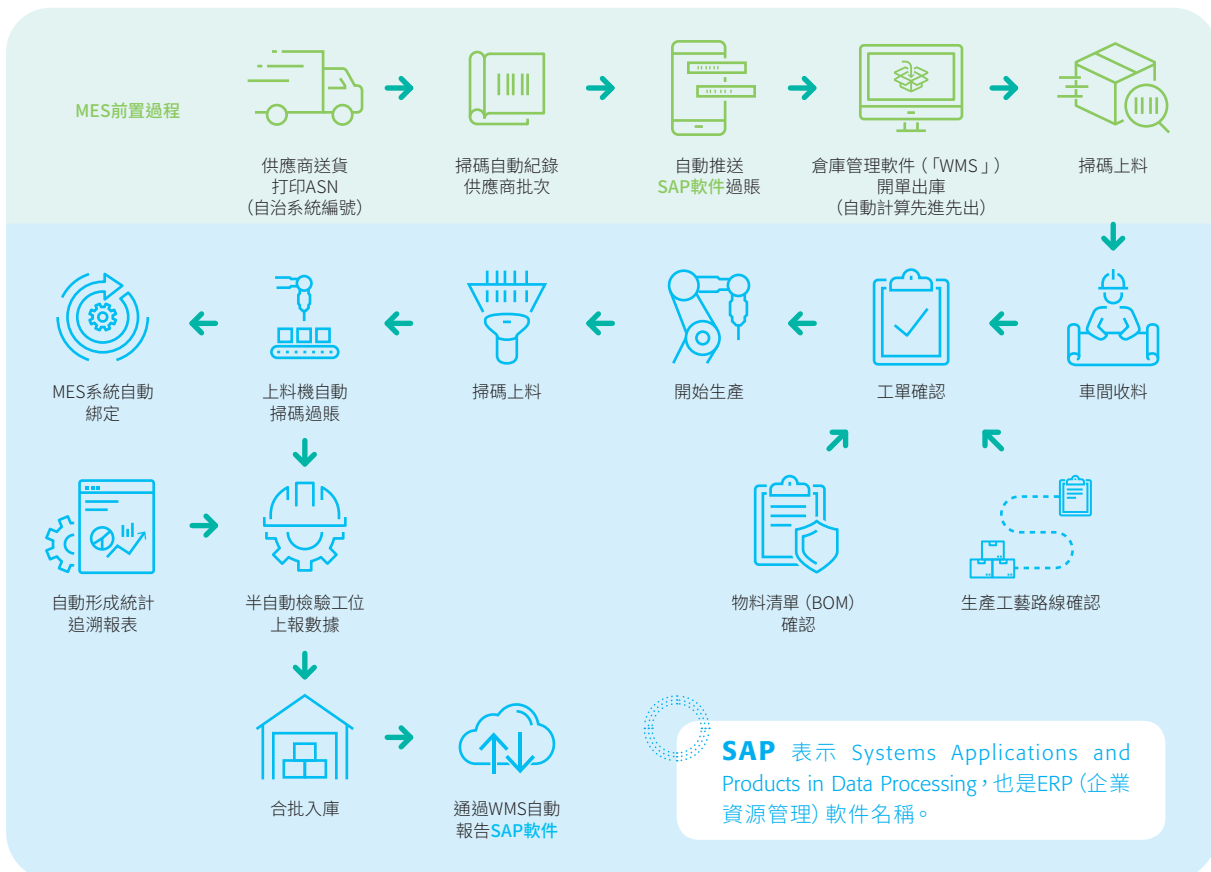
MES前置過程

供應商送貨
打印ASN
(自治系統編號)

掃碼自動紀錄
供應商批次

自動推送
SAP軟件過賬

倉庫管理軟件(「WMS」)
開單出庫
(自動計算先進先出)

掃碼上料

車間收料

工單確認

開始生產

掃碼上料

上料機自動
掃碼過賬

MES系統自動
綁定

物料清單(BOM)
確認

生產工藝路線確認

自動形成統計
追溯報表

半自動檢驗工位
上報數據

合批入庫

通過WMS自動
報告SAP軟件

SAP 表示 Systems Applications and Products in Data Processing,也是ERP(企業資源管理)軟件名稱。